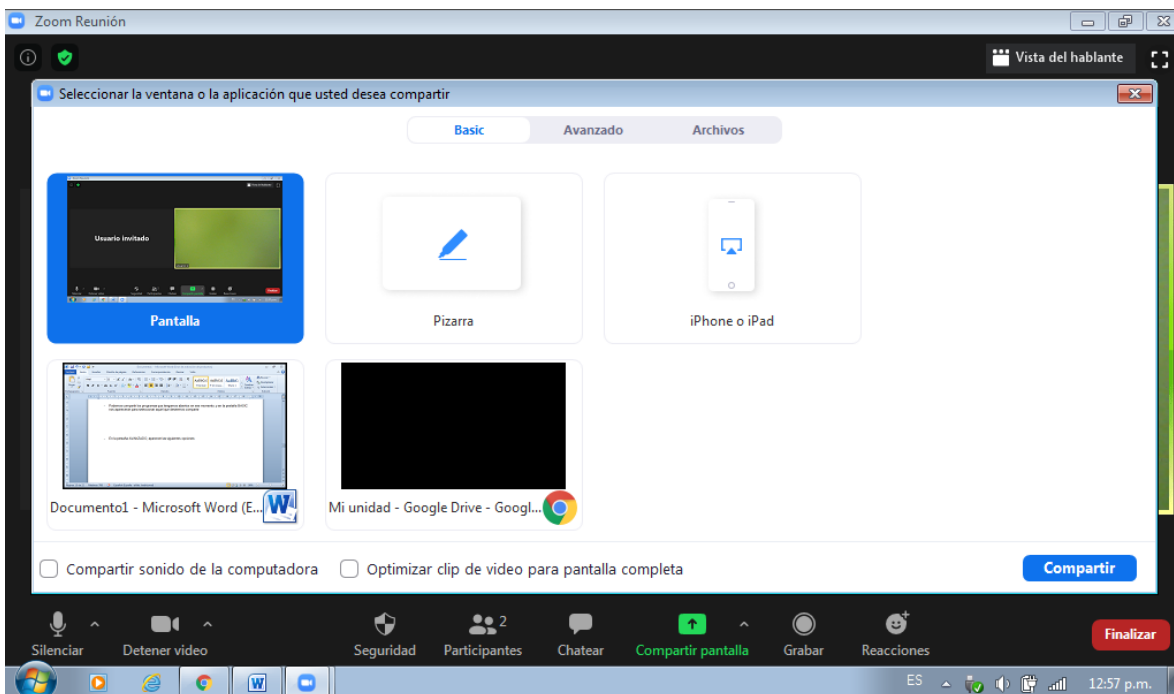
Zoom Reunión

Vista del hablante

Seleccionar la ventana o la aplicación que usted desea compartir

Basic Avanzado Archivos

Usuario invitado

Pantalla

Pizarra

iPhone o iPad

Documento1 - Microsoft Word (E...

Mi unidad - Google Drive - Googl...

Compartir sonido de la computadora

Optimizar clip de video para pantalla completa

Compartir

Silenciar

Detener video

Seguridad

Participantes 2

Chatear

Compartir pantalla

Grabar

Reacciones

Finalizar

ES

12:57 p.m.